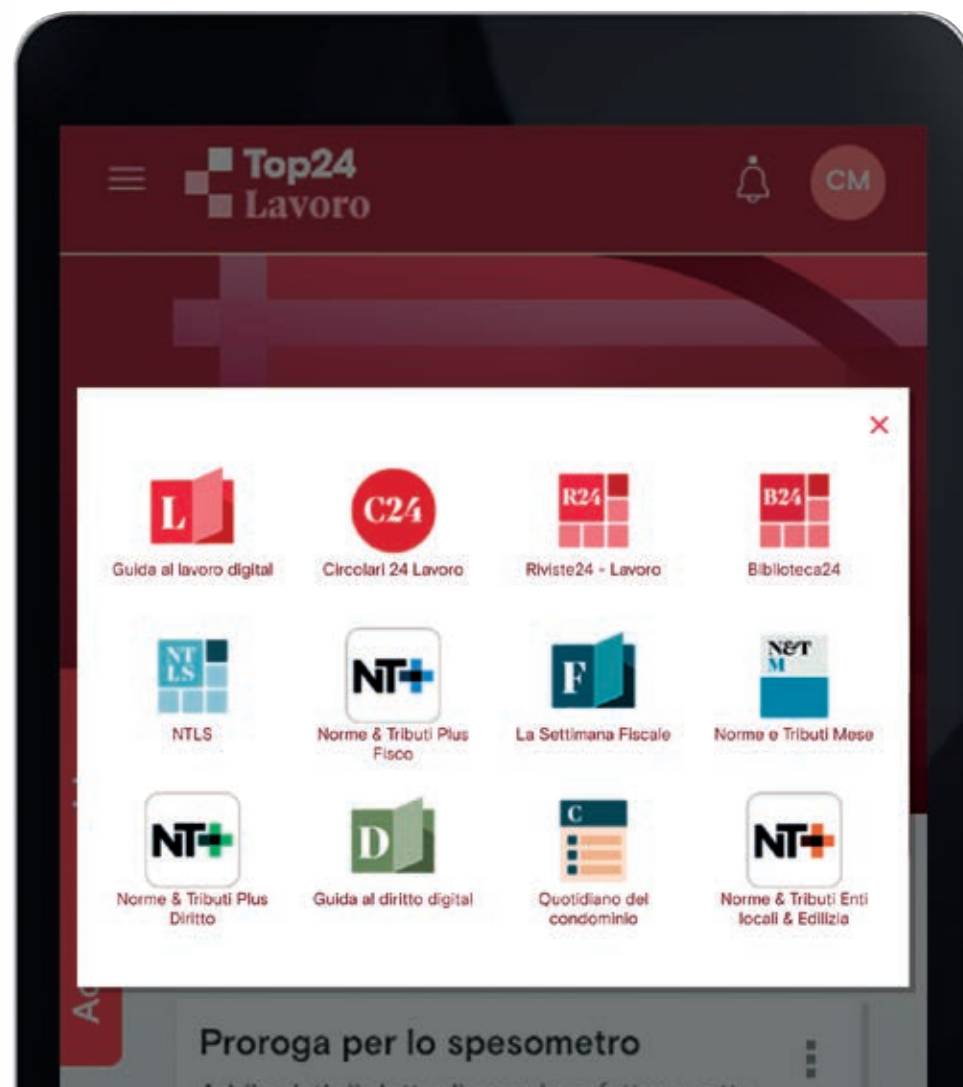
Top24
Lavoro

CM

×

L
Guida al lavoro digital

C24
Circolari 24 Lavoro

R24
Riviste24 - Lavoro

B24
Biblioteca24

NT LS
NTLS

NT+
Norme & Tributi Plus Fisco

F
La Settimana Fiscale

N&T M
Norme e Tributi Mese

NT+
Norme & Tributi Plus Diritto

D
Guida al diritto digital

C
Quotidiano del condominio

NT+
Norme & Tributi Enti locali & Edilizia

Ac

Proroga per lo spesometro

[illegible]